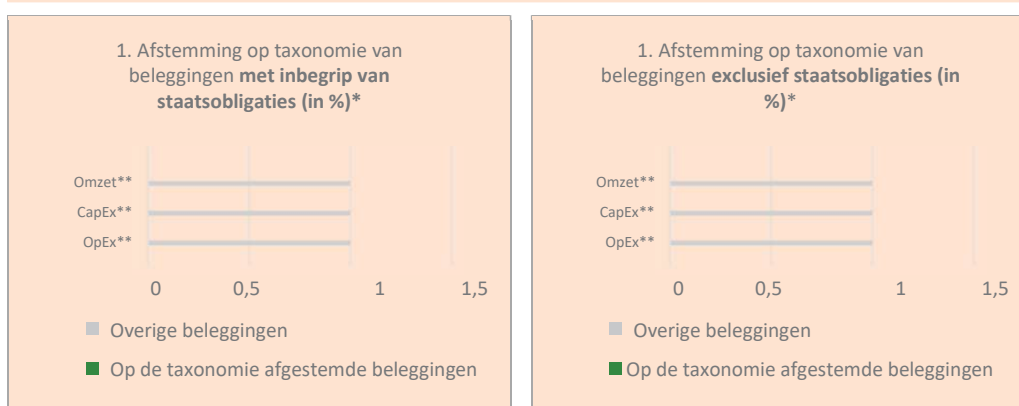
1. Afstemming op taxonomie van beleggingen **met inbegrip van staatsobligaties (in %)***

Omzet**
CapEx**
OpEx**

0 0,5 1 1,5

Overige beleggingen

Op de taxonomie afgestemde beleggingen

1. Afstemming op taxonomie van beleggingen **exclusief staatsobligaties (in %)***

Omzet**
CapEx**
OpEx**

0 0,5 1 1,5

Overige beleggingen

Op de taxonomie afgestemde beleggingen